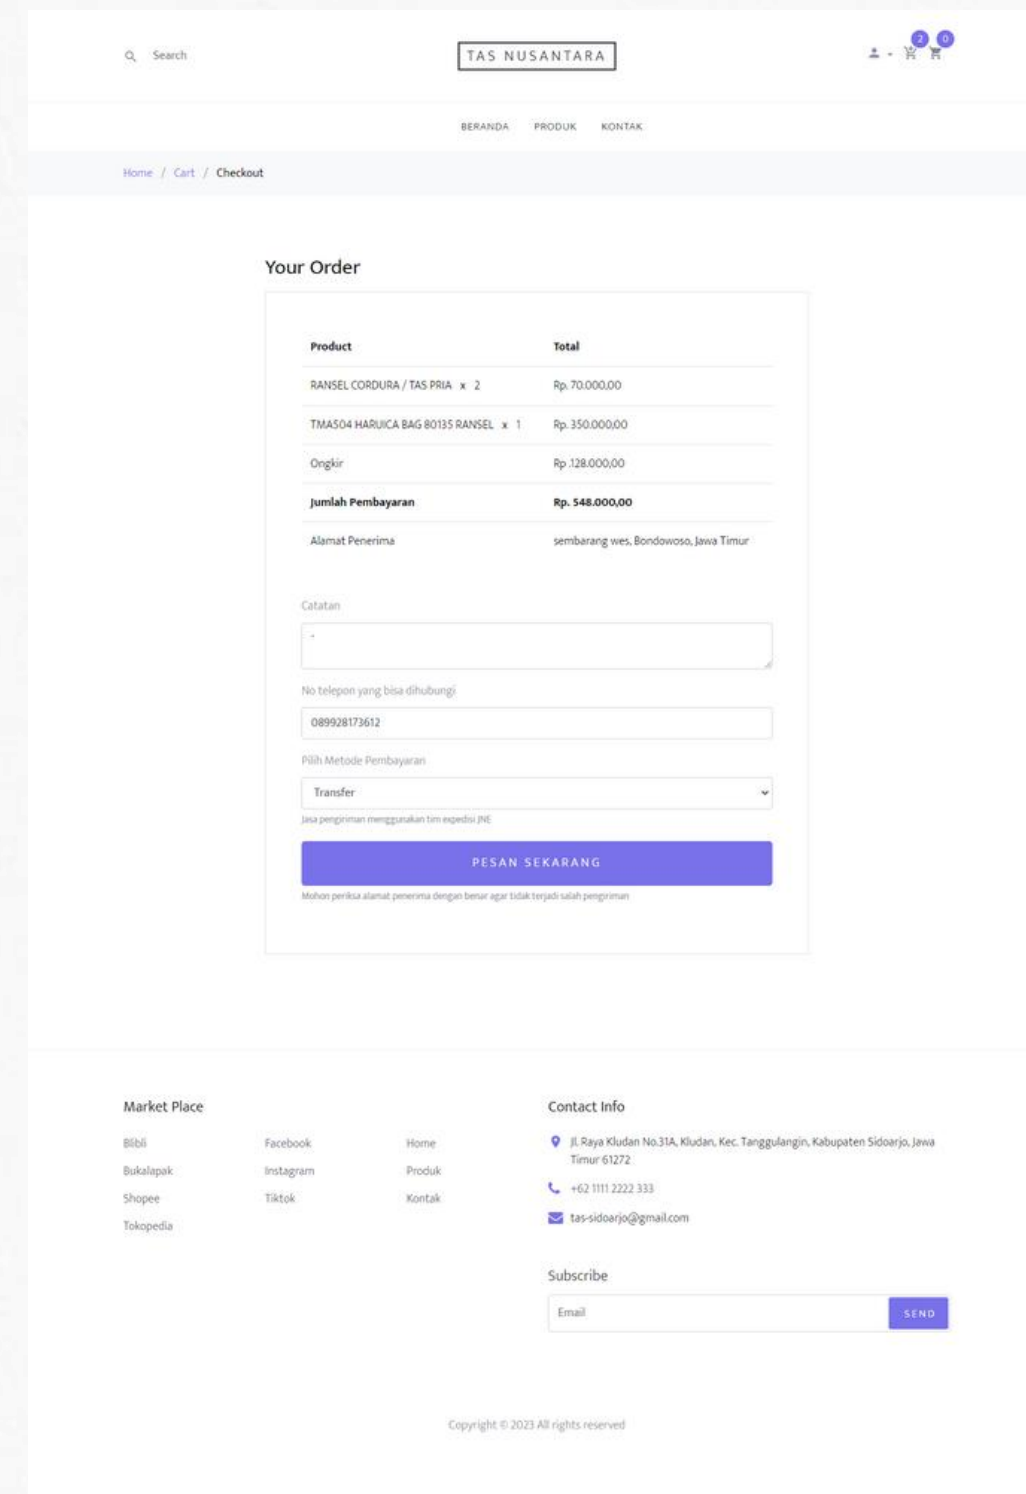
Search

TAS NUSANTARA

2 0

BERANDA PRODUK KONTAK

Home / Cart / Checkout

Your Order

| Product | Total |
|---|---|
| RANSEL CORDURA / TAS PRIA x 2 | Rp. 70.000,00 |
| TMA504 HARUICA BAG 80135 RANSEL x 1 | Rp. 350.000,00 |
| Ongkir | Rp 128.000,00 |
| Jumlah Pembayaran | Rp. 548.000,00 |
| Alamat Penerima | sembarang wes, Bondowoso, Jawa Timur |

Catatan

-

No telepon yang bisa dihubungi

089928173612

Pilih Metode Pembayaran

Transfer

Jasa pengiriman menggunakan tim expedisi JNE

PESAN SEKARANG

Mohon periksa alamat penerima dengan benar agar tidak terjadi salah pengiriman

Market Place

Blibli
Bukalapak
Shopee
Tokopedia

Facebook
Instagram
Tiktok

Home
Produk
Kontak

Contact Info

Jl. Raya Kludan No.31A, Kludan, Kec. Tanggulangin, Kabupaten Sidoarjo, Jawa Timur 61272

+62 1111 2222 333

tas-sidoarjo@gmail.com

Subscribe

Email

SEND

Copyright © 2023 All rights reserved